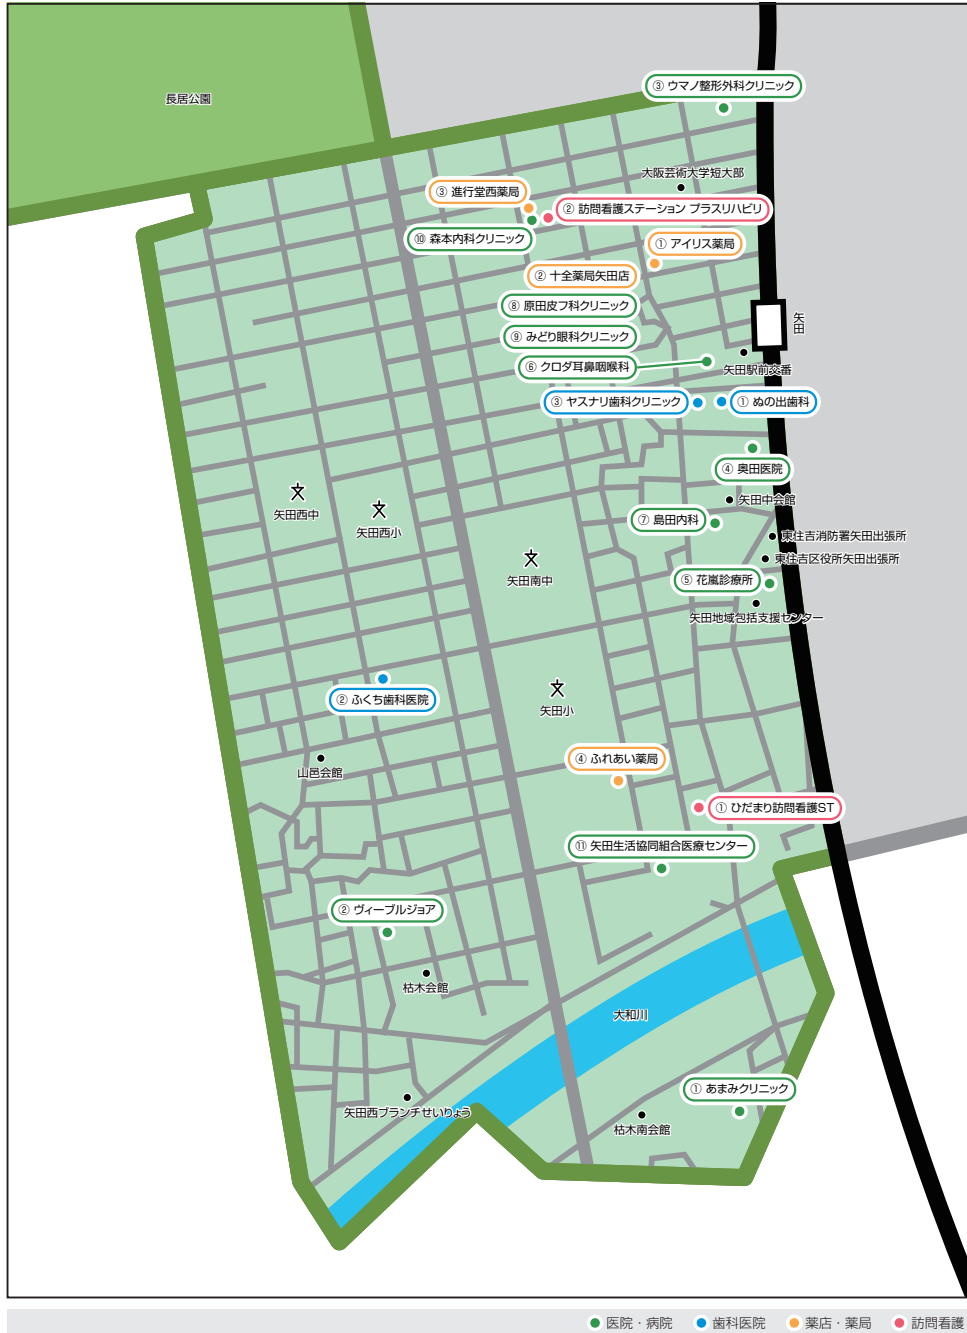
長居公園

③ ウマノ整形外科クリニック

大阪芸術大学短大部

③ 進行堂西薬局

② 訪問看護ステーション プラスリハビリ

⑩ 森本内科クリニック

① アイリス薬局

② 十全薬局矢田店

⑧ 原田皮フ科クリニック

矢田

⑨ みどり眼科クリニック

⑥ クロダ耳鼻咽喉科

矢田駅前交番

③ ヤスナリ歯科クリニック

① ぬの出歯科

④ 奥田医院

矢田中会館

矢田西中

矢田西小

⑦ 島田内科

東住吉消防署矢田出張所

東住吉区役所矢田出張所

矢田南中

⑤ 花嵐診療所

矢田地域包括支援センター

② ふくち歯科医院

矢田小

山邑会館

④ ふれあい薬局

① ひだまり訪問看護ST

⑪ 矢田生活協同組合医療センター

② ヴィーブルジョア

枯木会館

大和川

① あまみクリニック

矢田西ブランチせいりょう

枯木南会館

医院・病院 歯科医院 薬店・薬局 訪問看護